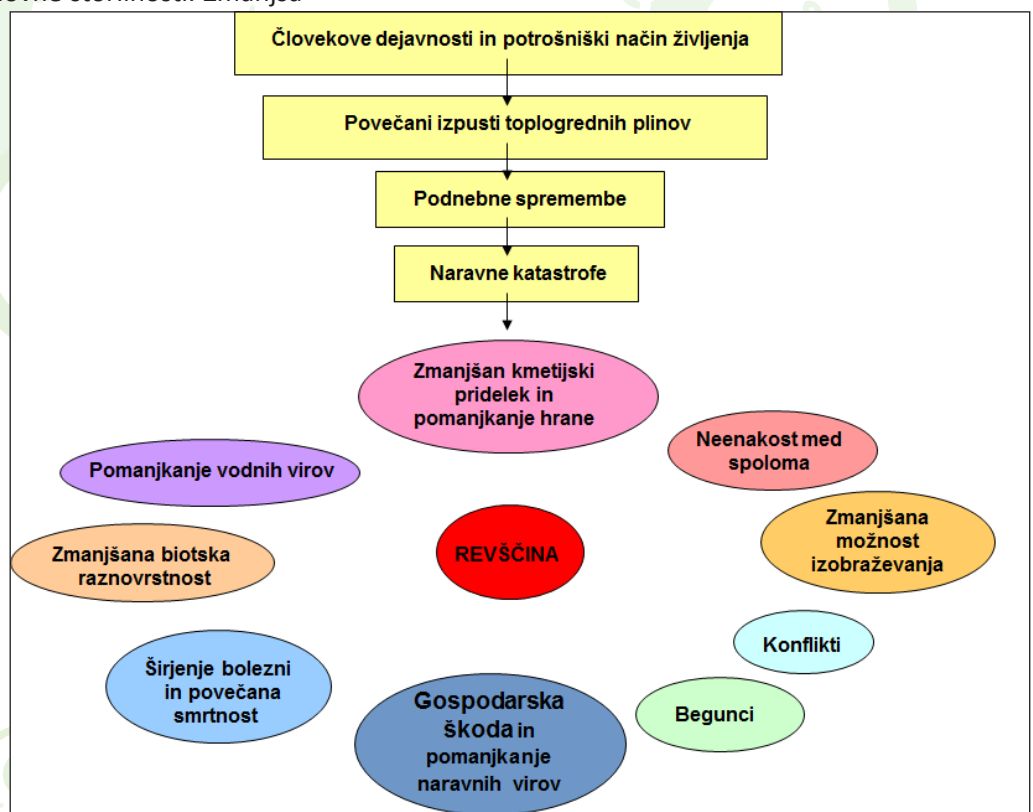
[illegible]

Človekove dejavnosti in potrošniški način življenja

Povečani izpusti toplogrednih plinov

Podnebne spremembe

Naravne katastrofe

Zmanjšan kmetijski pridelek in pomanjkanje hrane

Neenakost med spoloma

Pomanjkanje vodnih virov

Zmanjšana biotska raznovrstnost

REVŠČINA

Zmanjšana možnost izobraževanja

Konflikti

Širjenje bolezni in povečana smrtnost

Gospodarska škoda in pomanjkanje naravnih virov

Begunci